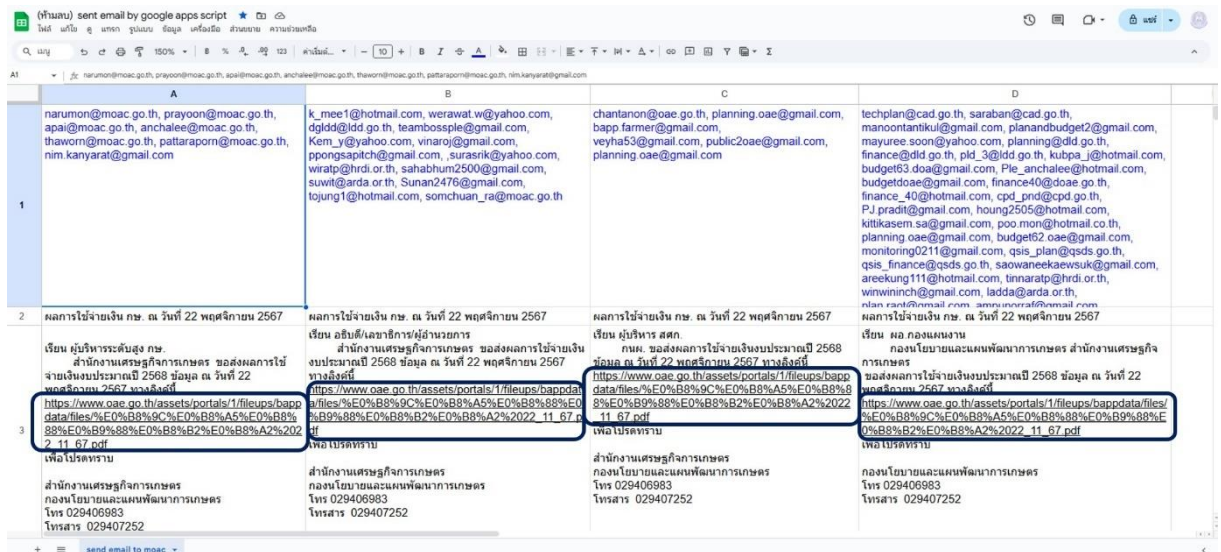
(ห้ามลบ) sent email by google apps script
ไฟล์ แก้ไข ดู แทรก รูปแบบ ข้อมูล เครื่องมือ ส่วนขยาย ความช่วยเหลือ

เมนู 150% ค่าเริ่มต้น... 10 B I
แชร์

A1 fx narumon@moac.go.th, prayoon@moac.go.th, apai@moac.go.th, anchalee@moac.go.th, thaworn@moac.go.th, pattaraporn@moac.go.th, nim.kanyarat@gmail.com

| | A | B | C | D |
|---|---|---|---|---|
| 1 | narumon@moac.go.th, prayoon@moac.go.th, apai@moac.go.th, anchalee@moac.go.th, thaworn@moac.go.th, pattaraporn@moac.go.th, nim.kanyarat@gmail.com | k_mee1@hotmail.com, werawat.w@yahoo.com, dgldd@ldd.go.th, teambossple@gmail.com, Kem_y@yahoo.com, vinaroj@gmail.com, ppongsapitch@gmail.com, ,surasrik@yahoo.com, wiratp@hrdi.or.th, sahabhum2500@gmail.com, suwit@arda.or.th, Sunan2476@gmail.com, tojung1@hotmail.com, somchuan_ra@moac.go.th | chantanon@oae.go.th, planning.oae@gmail.com, bapp.farmer@gmail.com, veyha53@gmail.com, public2oae@gmail.com, planning.oae@gmail.com | techplan@cad.go.th, saraban@cad.go.th, manoontantikul@gmail.com, planandbudget2@gmail.com, mayuree.soon@yahoo.com, planning@dld.go.th, finance@dld.go.th, pld_3@ldd.go.th, kubpa_j@hotmail.com, budget63.doa@gmail.com, Ple_anchalee@hotmail.com, budgetdoae@gmail.com, finance40@doae.go.th, finance_40@hotmail.com, cpd_pnd@cpd.go.th, PJ.pradit@gmail.com, houng2505@hotmail.com, kittikasem.sa@gmail.com, poo.mon@hotmail.co.th, planning.oae@gmail.com, budget62.oae@gmail.com, monitoring0211@gmail.com, qsis_plan@qsds.go.th, qsis_finance@qsds.go.th, saowaneekaewsuk@gmail.com, areekung111@hotmail.com, tinnaratp@hrdi.or.th, winwininch@gmail.com, ladda@arda.or.th, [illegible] |
| 2 | ผลการใช้จ่ายเงิน กษ. ณ วันที่ 22 พฤศจิกายน 2567 | ผลการใช้จ่ายเงิน กษ. ณ วันที่ 22 พฤศจิกายน 2567 | ผลการใช้จ่ายเงิน กษ. ณ วันที่ 22 พฤศจิกายน 2567 | ผลการใช้จ่ายเงิน กษ. ณ วันที่ 22 พฤศจิกายน 2567 |
| 3 | เรียน ผู้บริหารระดับสูง กษ. สำนักงานเศรษฐกิจการเกษตร ขอส่งผลการใช้จ่ายเงินงบประมาณปี 2568 ข้อมูล ณ วันที่ 22 พฤศจิกายน 2567 ทางลิงค์นี้ https://www.oae.go.th/assets/portals/1/fileups/bappdata/files/%E0%B8%9C%E0%B8%A5%E0%B8%88%E0%B9%88%E0%B8%B2%E0%B8%A2%2022_11_67.pdf เพื่อโปรดทราบ สำนักงานเศรษฐกิจการเกษตร กองนโยบายและแผนพัฒนาการเกษตร โทร 029406983 โทรสาร 029407252 | เรียน อธิบดี/เลขาธิการ/ผู้อำนวยการ สำนักงานเศรษฐกิจการเกษตร ขอส่งผลการใช้จ่ายเงินงบประมาณปี 2568 ข้อมูล ณ วันที่ 22 พฤศจิกายน 2567 ทางลิงค์นี้ https://www.oae.go.th/assets/portals/1/fileups/bappdata/files/%E0%B8%9C%E0%B8%A5%E0%B8%88%E0%B9%88%E0%B8%B2%E0%B8%A2%2022_11_67.pdf เพื่อโปรดทราบ สำนักงานเศรษฐกิจการเกษตร กองนโยบายและแผนพัฒนาการเกษตร โทร 029406983 โทรสาร 029407252 | เรียน ผู้บริหาร สศก. กษพ. ขอส่งผลการใช้จ่ายเงินงบประมาณปี 2568 ข้อมูล ณ วันที่ 22 พฤศจิกายน 2567 ทางลิงค์นี้ https://www.oae.go.th/assets/portals/1/fileups/bappdata/files/%E0%B8%9C%E0%B8%A5%E0%B8%88%E0%B9%88%E0%B8%B2%E0%B8%A2%2022_11_67.pdf เพื่อโปรดทราบ สำนักงานเศรษฐกิจการเกษตร กองนโยบายและแผนพัฒนาการเกษตร โทร 029406983 โทรสาร 029407252 | เรียน ผอ.กองแผนงาน กองนโยบายและแผนพัฒนาการเกษตร สำนักงานเศรษฐกิจการเกษตร ขอส่งผลการใช้จ่ายเงินงบประมาณปี 2568 ข้อมูล ณ วันที่ 22 พฤศจิกายน 2567 ทางลิงค์นี้ https://www.oae.go.th/assets/portals/1/fileups/bappdata/files/%E0%B8%9C%E0%B8%A5%E0%B8%88%E0%B9%88%E0%B8%B2%E0%B8%A2%2022_11_67.pdf เพื่อโปรดทราบ กองนโยบายและแผนพัฒนาการเกษตร โทร 029406983 โทรสาร 029407252 |

send email to moac